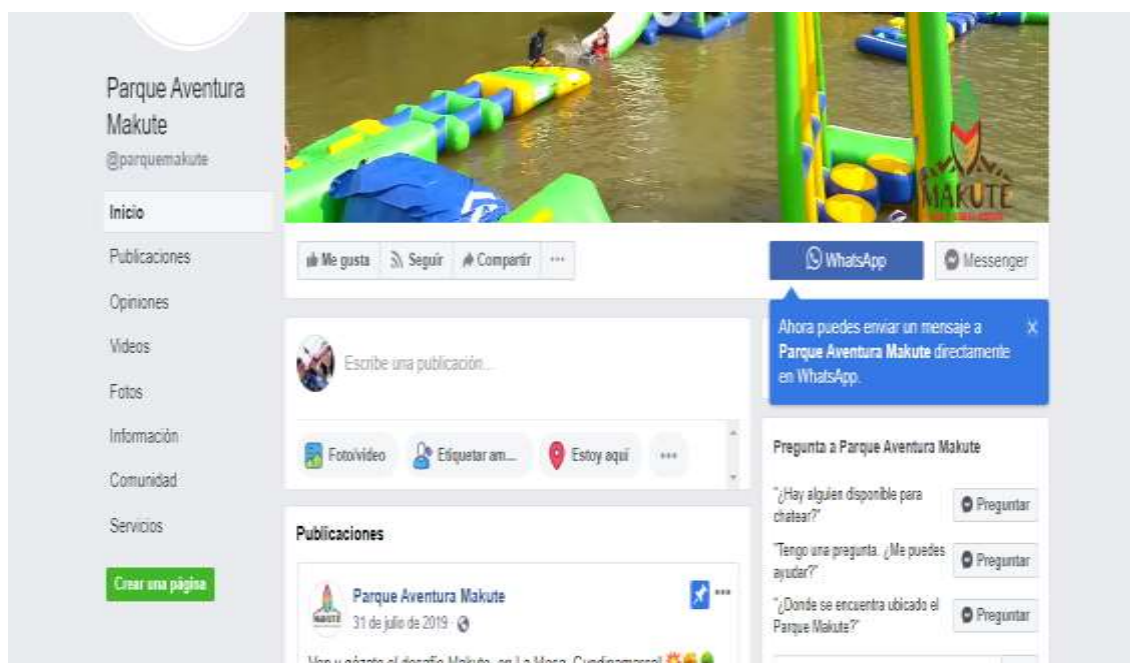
Parque Aventura Makute
@parquemakute

Inicio
Publicaciones
Opiniones
Videos
Fotos
Información
Comunidad
Servicios

Crear una página

MAKUTE

Me gusta
Seguir
Compartir
···

WhatsApp
Messenger

Ahora puedes enviar un mensaje a Parque Aventura Makute directamente en WhatsApp.
X

Escribe una publicación...

Foto/video
Etiquetar am...
Estoy aquí
···

Pregunta a Parque Aventura Makute

"¿Hay alguien disponible para chatear?"
Preguntar

"Tengo una pregunta. ¿Me puedes ayudar?"
Preguntar

"¿Donde se encuentra ubicado el Parque Makute?"
Preguntar

Publicaciones

Parque Aventura Makute
31 de julio de 2019 ·

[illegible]